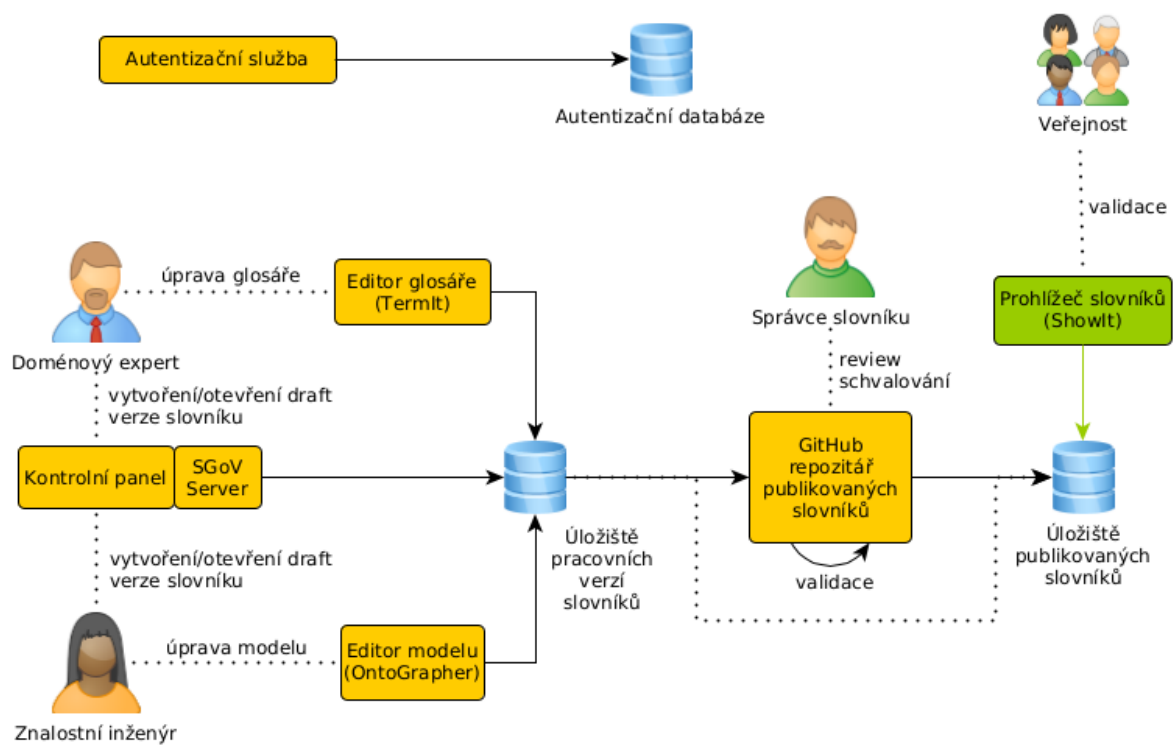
Autentizační služba

Autentizační databáze

Veřejnost

validace

úprava glosáře

Editor glosáře (TermIt)

Doménový expert

Správce slovníku

Prohlížeč slovníků (ShowIt)

review schvalování

vytvoření/otevření draft verze slovníku

Kontrolní panel

SGoV Server

GitHub repozitář publikovaných slovníků

validace

Úložiště pracovních verzí slovníků

Úložiště publikovaných slovníků

vytvoření/otevření draft verze slovníku

úprava modelu

Editor modelu (OntoGrapher)

Znalostní inženýr